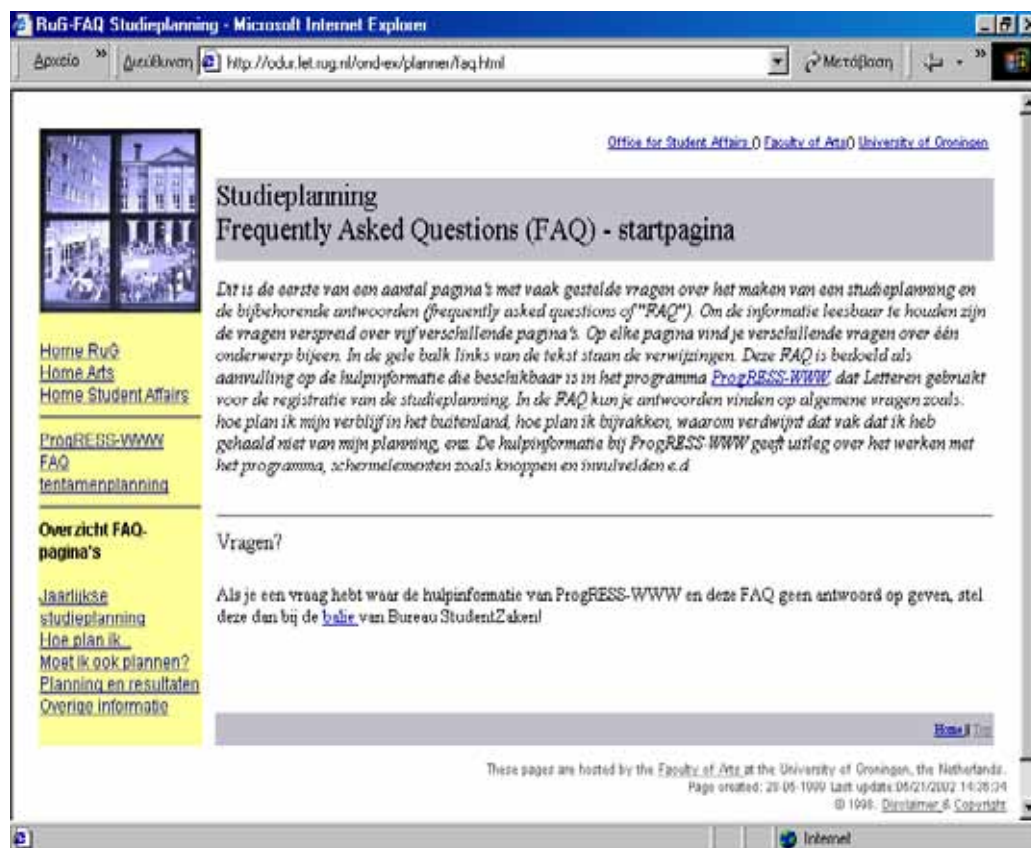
RuG-FAQ Studieplanning - Microsoft Internet Explorer

Αρχείο » Διεύθυνση http://odur.let.rug.nl/ond-ex/planner/faq.html Μετάβαση

Office for Student Affairs () Faculty of Arts() University of Groningen

Studieplanning
Frequently Asked Questions (FAQ) - startpagina

Dit is de eerste van een aantal pagina's met vaak gestelde vragen over het maken van een studieplanning en de bijbehorende antwoorden (frequently asked questions of "FAQ"). Om de informatie leesbaar te houden zijn de vragen verspreid over vijf verschillende pagina's. Op elke pagina vind je verschillende vragen over één onderwerp bijeen. In de gele balk links van de tekst staan de verwijzingen. Deze FAQ is bedoeld als aanvulling op de hulpinformatie die beschikbaar is in het programma ProgRESS-WWW, dat Letteren gebruikt voor de registratie van de studieplanning. In de FAQ kun je antwoorden vinden op algemene vragen zoals: hoe plan ik mijn verblijf in het buitenland, hoe plan ik bijvakken, waarom verdwijnt dat vak dat ik heb gehaald niet van mijn planning, enz. De hulpinformatie bij ProgRESS-WWW geeft uitleg over het werken met het programma, schermelementen zoals knoppen en invulvelden e.d.

Home RuG
Home Arts
Home Student Affairs

ProgRESS-WWW
FAQ
tentamenplanning

Overzicht FAQ-pagina's

Jaarlijkse studieplanning
Hoe plan ik...
Moet ik ook plannen?
Planning en resultaten
Overige informatie

Vragen?

Als je een vraag hebt waar de hulpinformatie van ProgRESS-WWW en deze FAQ geen antwoord op geven, stel deze dan bij de balie van Bureau StudentZaken!

Home | Top

These pages are hosted by the Faculty of Arts at the University of Groningen, the Netherlands.
Page created: 20-05-1999 Last update 06/21/2002 14:28:24
© 1998. Disclaimer & Copyright

Internet